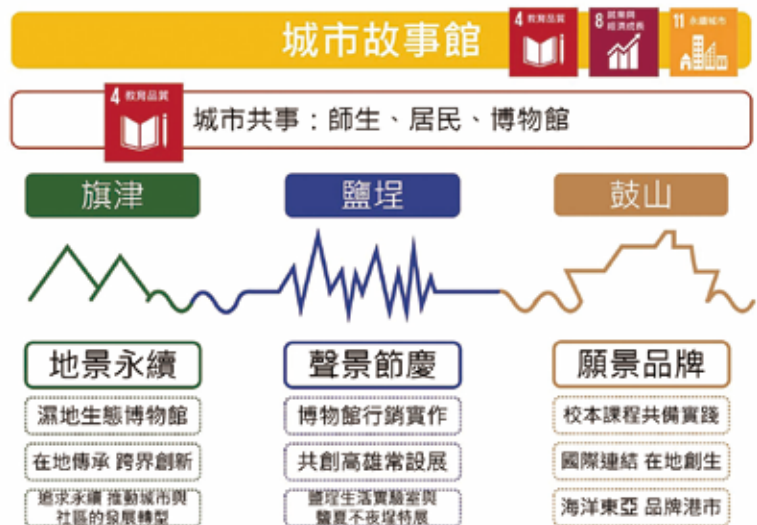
城市故事館

4 教育品質

8 就業與經濟成長

11 永續城市

4 教育品質

城市共事：師生、居民、博物館

旗津

鹽埕

鼓山

地景永續

濕地生態博物館

在地傳承 跨界創新

追求永續 推動城市與社區的發展轉型

聲景節慶

博物館行銷實作

共創高雄常設展

鹽埕生活實驗室與聲夏不夜埕特展

願景品牌

校本課程共備實踐

國際連結 在地創生

海洋東亞 品牌港市